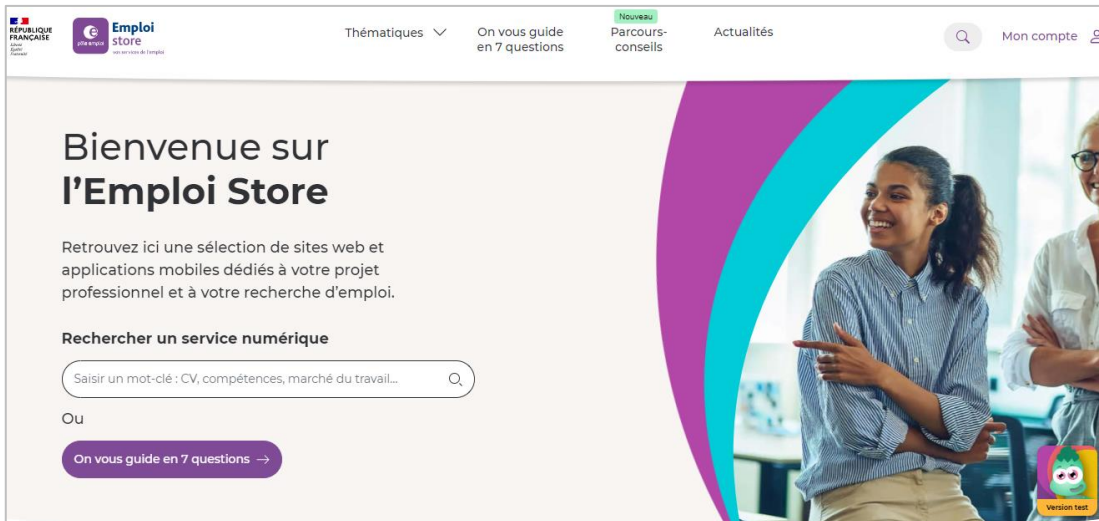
RÉPUBLIQUE FRANÇAISE
Liberté
Égalité
Fraternité

pôle emploi
Emploi store
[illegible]

Thématiques

On vous guide en 7 questions

Nouveau
Parcours-conseils

Actualités

Mon compte

Bienvenue sur
l'Emploi Store

Retrouvez ici une sélection de sites web et applications mobiles dédiés à votre projet professionnel et à votre recherche d'emploi.

Rechercher un service numérique

Saisir un mot-clé : CV, compétences, marché du travail...

Ou

On vous guide en 7 questions →

Version test